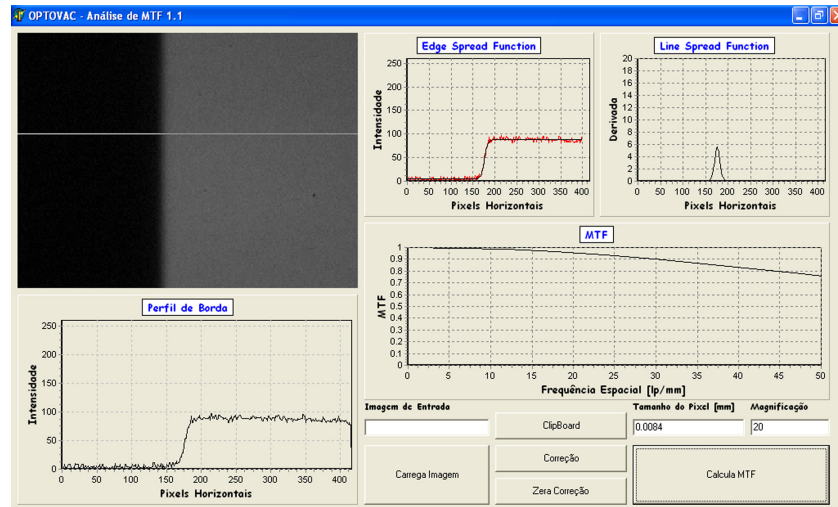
OPTOVAC - Análise de MTF 1.1

Edge Spread Function

Intensidade

250
200
150
100
50
0

0 50 100 150 200 250 300 350 400

Pixels Horizontais

Line Spread Function

Derivada

20
18
16
14
12
10
8
6
4
2
0

0 50 100 150 200 250 300 350 400

Pixels Horizontais

MTF

MTF

1
0.9
0.8
0.7
0.6
0.5
0.4
0.3
0.2
0.1
0

0 5 10 15 20 25 30 35 40 45 50

Frequência Espacial [lp/mm]

Perfil de Borda

Intensidade

250
200
150
100
50
0

0 50 100 150 200 250 300 350 400

Pixels Horizontais

Imagem de Entrada

ClipBoard

Tamanho do Pixel [mm]

0.0084

Magnificação

20

Carrega Imagem

Correção

Zera Correção

Calcula MTF